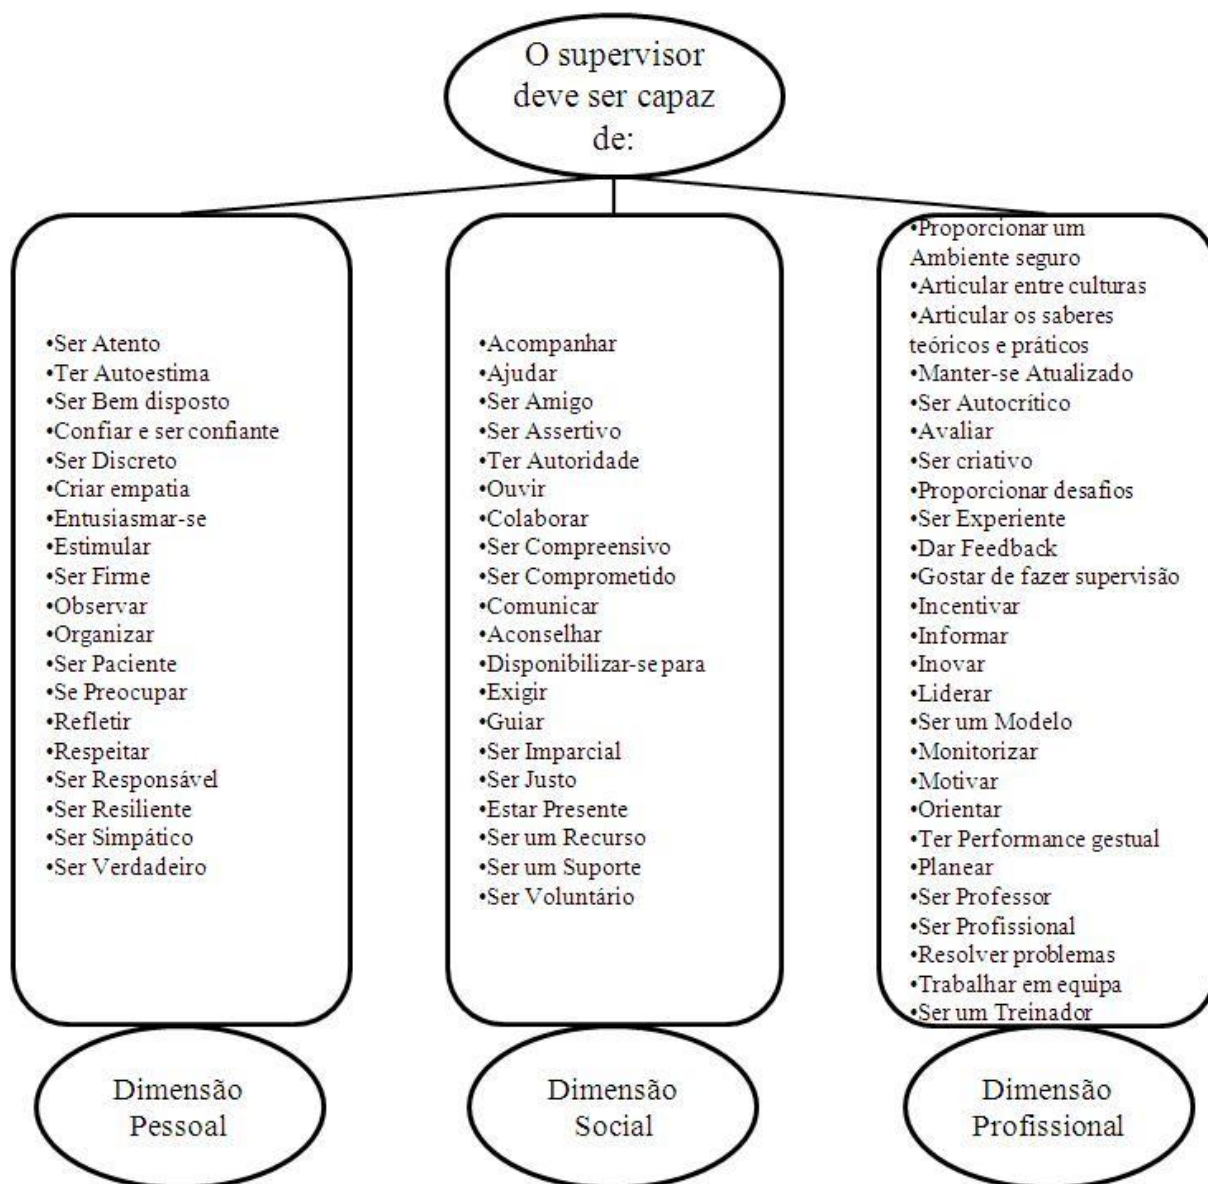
O supervisor deve ser capaz de:

•Ser Atento
•Ter Autoestima
•Ser Bem disposto
•Confiar e ser confiante
•Ser Discreto
•Criar empatia
•Entusiasmar-se
•Estimular
•Ser Firme
•Observar
•Organizar
•Ser Paciente
•Se Preocupar
•Refletir
•Respeitar
•Ser Responsável
•Ser Resiliente
•Ser Simpático
•Ser Verdadeiro

Dimensão Pessoal

•Acompanhar
•Ajudar
•Ser Amigo
•Ser Assertivo
•Ter Autoridade
•Ouvir
•Colaborar
•Ser Compreensivo
•Ser Comprometido
•Comunicar
•Aconselhar
•Disponibilizar-se para
•Exigir
•Guiar
•Ser Imparcial
•Ser Justo
•Estar Presente
•Ser um Recurso
•Ser um Suporte
•Ser Voluntário

Dimensão Social

•Proporcionar um Ambiente seguro
•Articular entre culturas
•Articular os saberes teóricos e práticos
•Manter-se Atualizado
•Ser Autocrítico
•Avaliar
•Ser criativo
•Proporcionar desafios
•Ser Experiente
•Dar Feedback
•Gostar de fazer supervisão
•Incentivar
•Informar
•Inovar
•Liderar
•Ser um Modelo
•Monitorizar
•Motivar
•Orientar
•Ter Performance gestual
•Planear
•Ser Professor
•Ser Profissional
•Resolver problemas
•Trabalhar em equipa
•Ser um Treinador

Dimensão Profissional